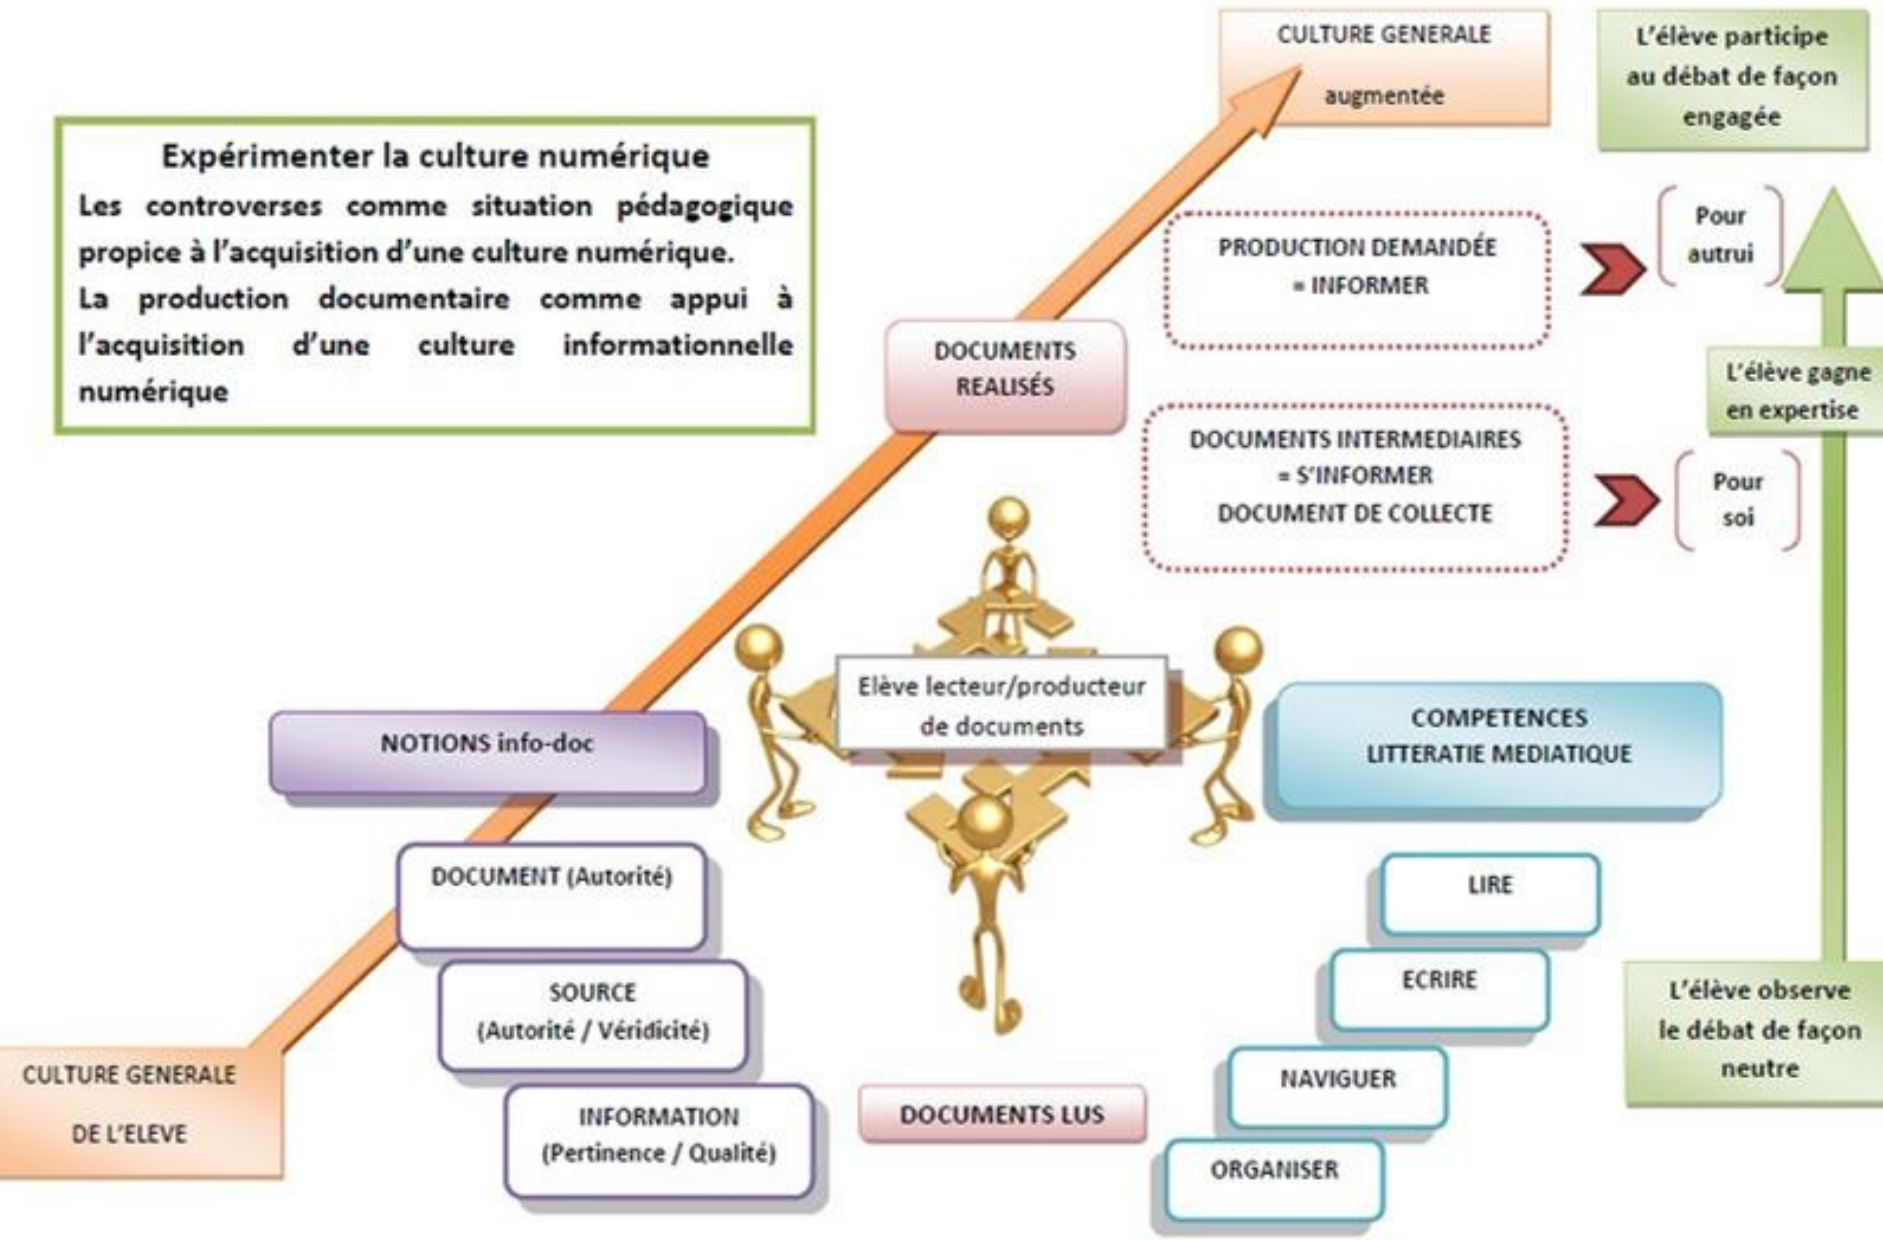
CULTURE GENERALE
augmentée

L'élève participe au débat de façon engagée

Expérimenter la culture numérique
Les controverses comme situation pédagogique propice à l'acquisition d'une culture numérique.
La production documentaire comme appui à l'acquisition d'une culture informationnelle numérique

PRODUCTION DEMANDÉE = INFORMER

Pour autrui

DOCUMENTS REALISÉS

L'élève gagne en expertise

DOCUMENTS INTERMEDIAIRES = S'INFORMER
DOCUMENT DE COLLECTE

Pour soi

Elève lecteur/producteur de documents

NOTIONS info-doc

COMPETENCES
LITTERATIE MEDIATIQUE

DOCUMENT (Autorité)

LIRE

SOURCE
(Autorité / Véridicité)

ECRIRE

L'élève observe le débat de façon neutre

NAVIGUER

CULTURE GENERALE
DE L'ELEVE

INFORMATION
(Pertinence / Qualité)

DOCUMENTS LUS

ORGANISER